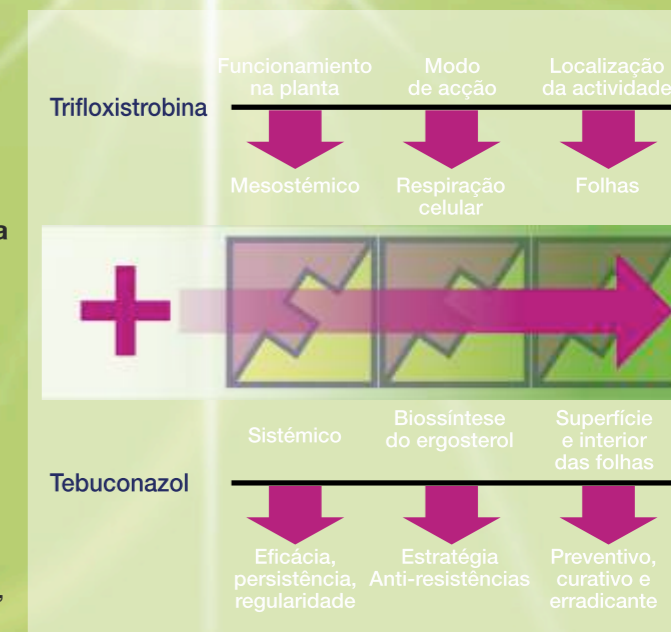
Funcionamento na planta

Modo de acção

Localização da actividade

Trifloxistrobina

Mesostémico

Respiração celular

Folhas

a

Sistémico

Biossíntese do ergosterol

Superfície e interior das folhas

Tebuconazol

Eficácia, persistência, regularidade

Estratégia Anti-resistências

Preventivo, curativo e erradicante

,